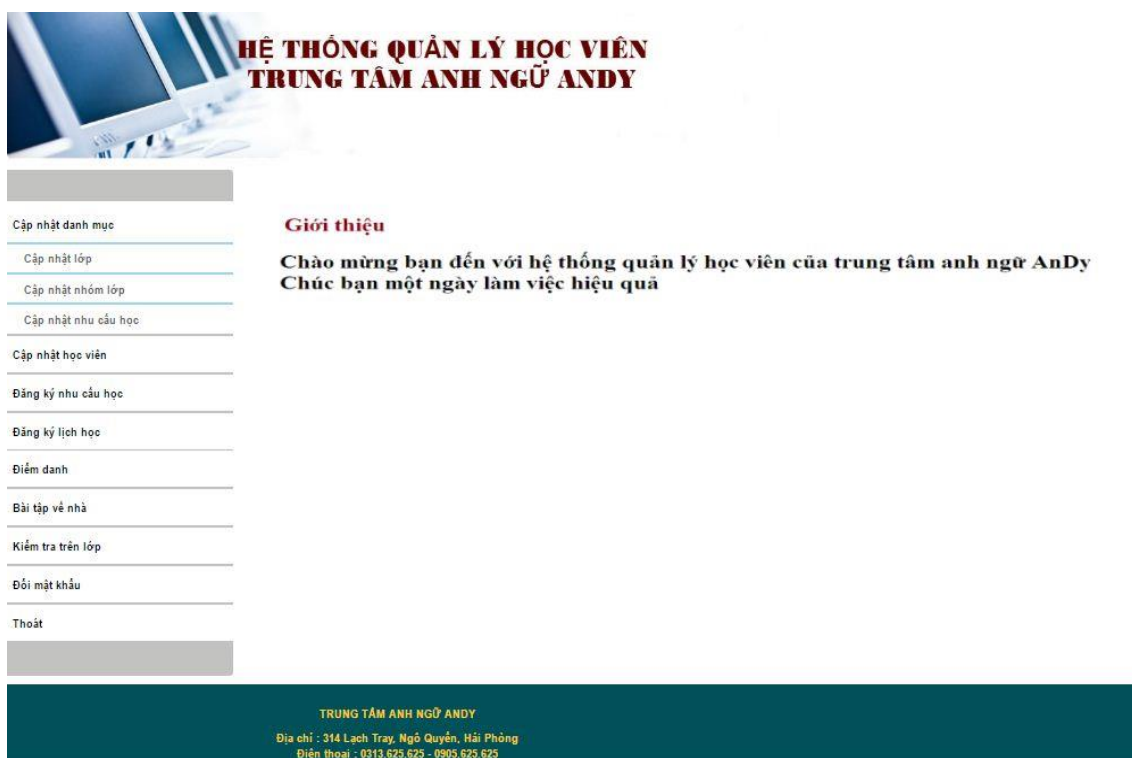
HỆ THỐNG QUẢN LÝ HỌC VIÊN
TRUNG TÂM ANH NGỮ ANDY

Cập nhật danh mục
Cập nhật lớp
Cập nhật nhóm lớp
Cập nhật nhu cầu học
Cập nhật học viên
Đăng ký nhu cầu học
Đăng ký lịch học
Điểm danh
Bài tập về nhà
Kiểm tra trên lớp
Đổi mật khẩu
Thoát

Giới thiệu

Chào mừng bạn đến với hệ thống quản lý học viên của trung tâm anh ngữ AnDy
Chúc bạn một ngày làm việc hiệu quả

TRUNG TÂM ANH NGỮ ANDY
Địa chỉ : 314 Lạch Tray, Ngô Quyền, Hải Phòng
Điện thoại : 0313.625.625 - 0905.625.625